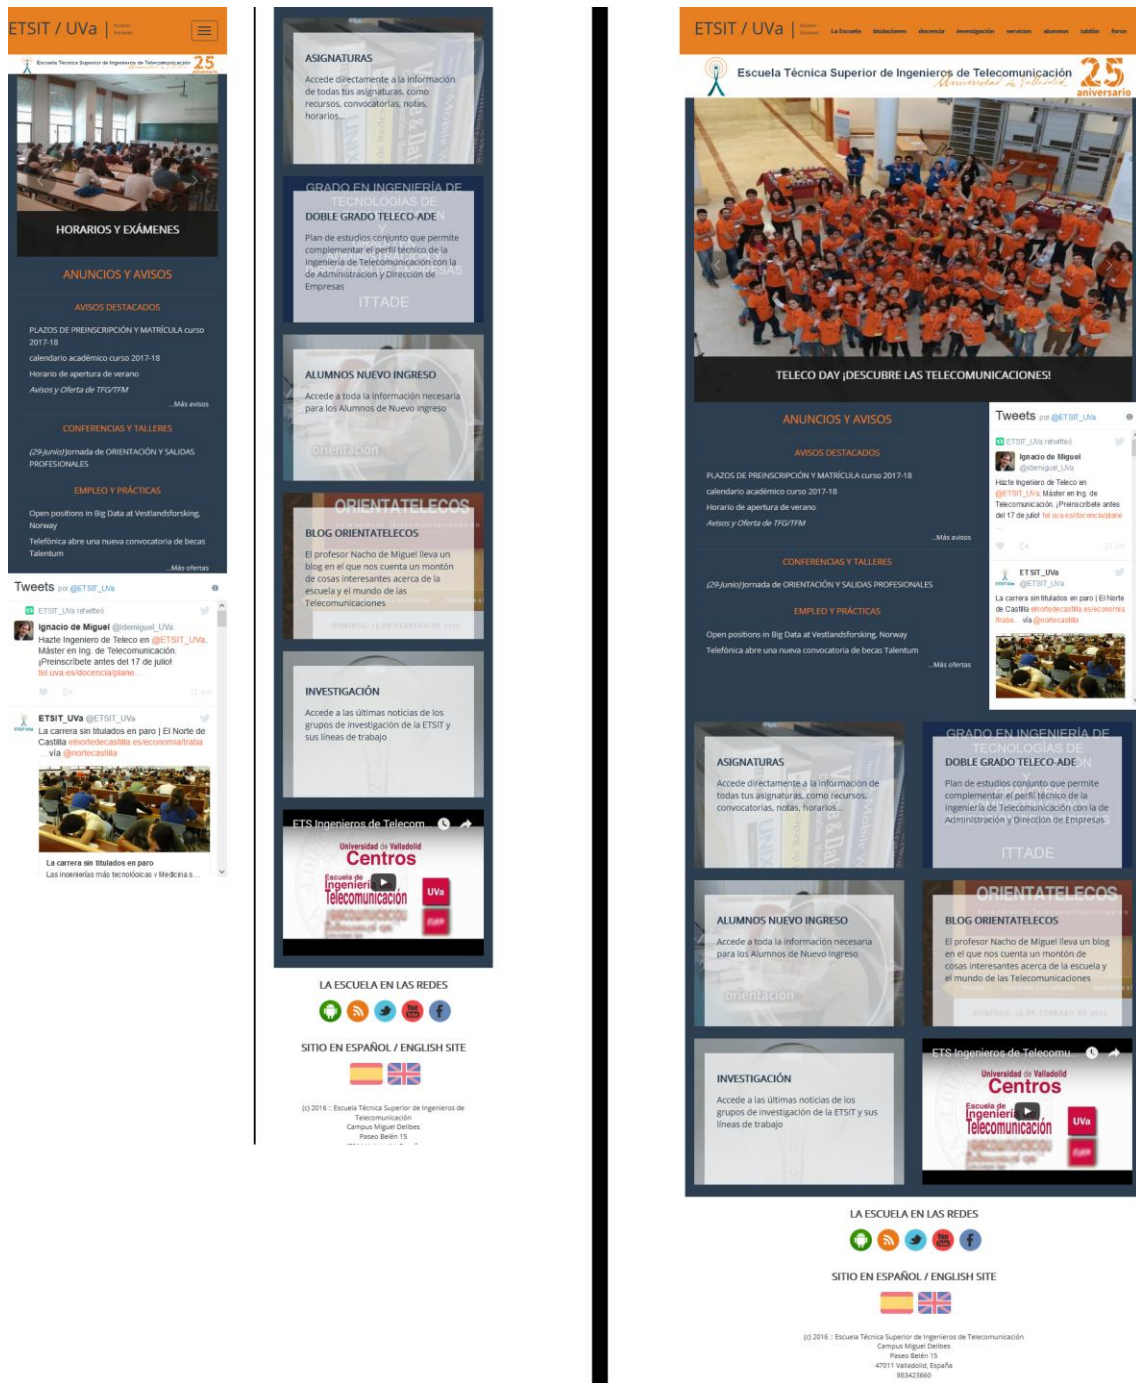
ETSIT / UVa

Escuela Técnica Superior de Ingenieros de Telecomunicación 25 aniversario

HORARIOS Y EXÁMENES

ANUNCIOS Y AVISOS

AVISOS DESTACADOS

PLAZOS DE PREINSCRIPCIÓN Y MATRÍCULA curso 2017-18
calendario académico curso 2017-18
Horario de apertura de verano
Avisos y Oferta de TFG/TFM

...Más avisos

CONFERENCIAS Y TALLERES

(29-Junio)Jornada de ORIENTACIÓN Y SALIDAS PROFESIONALES

EMPLEO Y PRÁCTICAS

Open positions in Big Data at Vestlandsforsking, Norway
Telefónica abre una nueva convocatoria de becas Talentum

...Más ofertas

Tweets por @ETSIT_UVa

ETSIT_UVa retwitteó
Ignacio de Miguel @idemiguel_UVa
Hazte Ingeniero de Teleco en @ETSIT_UVa. Máster en Ing. de Telecomunicación. ¡Preinscríbete antes del 17 de julio! tel.uva.es/docencia/plane...

ETSIT_UVa @ETSIT_UVa
La carrera sin titulados en paro | El Norte de Castilla elnortedecastilla.es/economia/traba ... vía @nortecastilla

La carrera sin titulados en paro
Las ingenierías más tecnológicas y Medicina s...

ASIGNATURAS
Accede directamente a la información de todas tus asignaturas, como recursos, convocatorias, notas, horarios...

GRADO EN INGENIERÍA DE TECNOLOGÍAS DE
DOBLE GRADO TELECO-ADE
Plan de estudios conjunto que permite complementar el perfil técnico de la Ingeniería de Telecomunicación con la de Administración y Dirección de Empresas
ITTADE

ALUMNOS NUEVO INGRESO
Accede a toda la información necesaria para los Alumnos de Nuevo Ingreso
orientación

ORIENTATELECOS
BLOG ORIENTATELECOS
El profesor Nacho de Miguel lleva un blog en el que nos cuenta un montón de cosas interesantes acerca de la escuela y el mundo de las Telecomunicaciones

INVESTIGACIÓN
Accede a las últimas noticias de los grupos de investigación de la ETSIT y sus líneas de trabajo

ETS Ingenieros de Telecom...
Universidad de Valladolid
Centros
Escuela de Ingeniería Telecomunicación
UVa

LA ESCUELA EN LAS REDES

SITIO EN ESPAÑOL / ENGLISH SITE

(c) 2016 :: Escuela Técnica Superior de Ingenieros de Telecomunicación
Campus Miguel Delibes
Paseo Belén 15

ETSIT / UVa | La Escuela titulaciones docencia investigación servicios alumnos tablón foros

Escuela Técnica Superior de Ingenieros de Telecomunicación Universidad de Valladolid 25 aniversario

TELECO DAY ¡DESCUBRE LAS TELECOMUNICACIONES!

ANUNCIOS Y AVISOS

AVISOS DESTACADOS

PLAZOS DE PREINSCRIPCIÓN Y MATRÍCULA curso 2017-18
calendario académico curso 2017-18
Horario de apertura de verano
Avisos y Oferta de TFG/TFM

...Más avisos

CONFERENCIAS Y TALLERES

(29-Junio)Jornada de ORIENTACIÓN Y SALIDAS PROFESIONALES

EMPLEO Y PRÁCTICAS

Open positions in Big Data at Vestlandsforsking, Norway
Telefónica abre una nueva convocatoria de becas Talentum

...Más ofertas

Tweets por @ETSIT_UVa

ETSIT_UVa retwitteó
Ignacio de Miguel @idemiguel_UVa
Hazte Ingeniero de Teleco en @ETSIT_UVa. Máster en Ing. de Telecomunicación. ¡Preinscríbete antes del 17 de julio! tel.uva.es/docencia/plane

ETSIT_UVa @ETSIT_UVa
La carrera sin titulados en paro | El Norte de Castilla elnortedecastilla.es/economia/traba... vía @nortecastilla

ASIGNATURAS
Accede directamente a la información de todas tus asignaturas, como recursos, convocatorias, notas, horarios...

GRADO EN INGENIERÍA DE TECNOLOGÍAS DE
DOBLE GRADO TELECO-ADE
Plan de estudios conjunto que permite complementar el perfil técnico de la Ingeniería de Telecomunicación con la de Administración y Dirección de Empresas
ITTADE

ALUMNOS NUEVO INGRESO
Accede a toda la información necesaria para los Alumnos de Nuevo Ingreso
orientación

ORIENTATELECOS
BLOG ORIENTATELECOS
El profesor Nacho de Miguel lleva un blog en el que nos cuenta un montón de cosas interesantes acerca de la escuela y el mundo de las Telecomunicaciones

INVESTIGACIÓN
Accede a las últimas noticias de los grupos de investigación de la ETSIT y sus líneas de trabajo

ETS Ingenieros de Telecomu...
Universidad de Valladolid
Centros
Escuela de Ingeniería Telecomunicación
UVa

LA ESCUELA EN LAS REDES

SITIO EN ESPAÑOL / ENGLISH SITE

(c) 2016 :: Escuela Técnica Superior de Ingenieros de Telecomunicación
Campus Miguel Delibes
Paseo Belén 15
47011 Valladolid, España
983423660